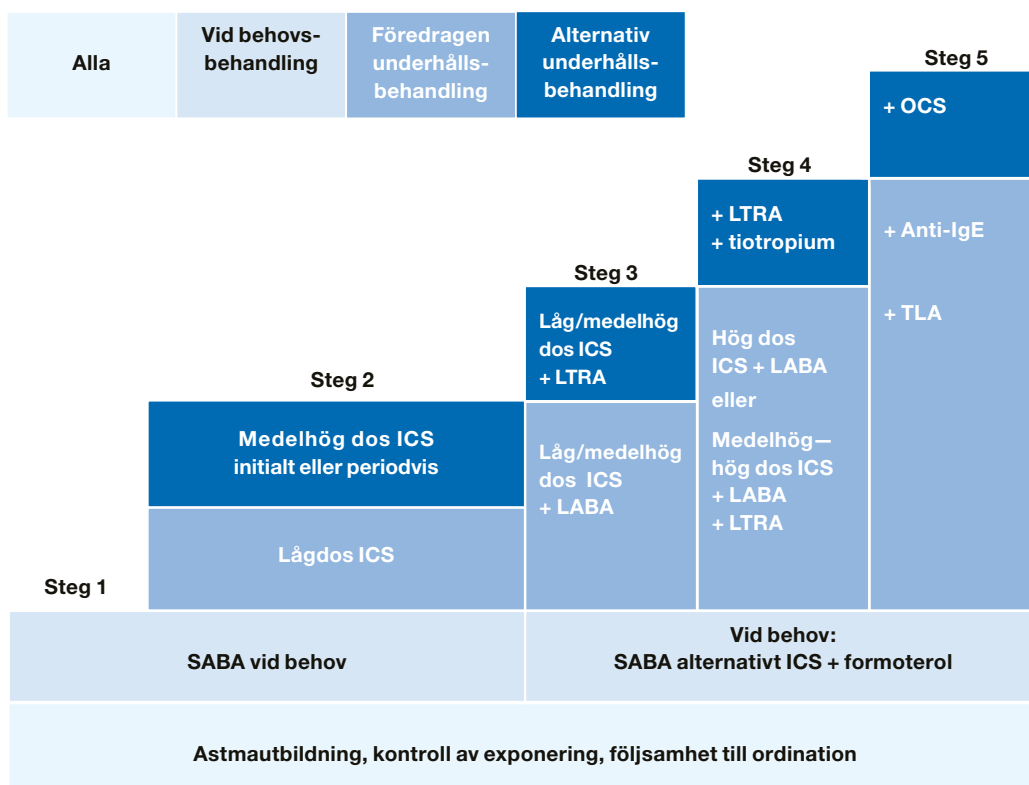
Alla

Vid behovsbehandling

Föredragen underhållsbehandling

Alternativ underhållsbehandling

Steg 5

+ OCS

+ Anti-IgE

+ TLA

Steg 4

+ LTRA
+ tiotropium

Hög dos ICS + LABA eller

Medelhög—hög dos ICS + LABA + LTRA

Steg 3

Låg/medelhög dos ICS + LTRA

Låg/medelhög dos ICS + LABA

Steg 2

Medelhög dos ICS initialt eller periodvis

Lågdos ICS

Steg 1

SABA vid behov

Vid behov:
SABA alternativt ICS + formoterol

Astmautbildning, kontroll av exponering, följsamhet till ordination